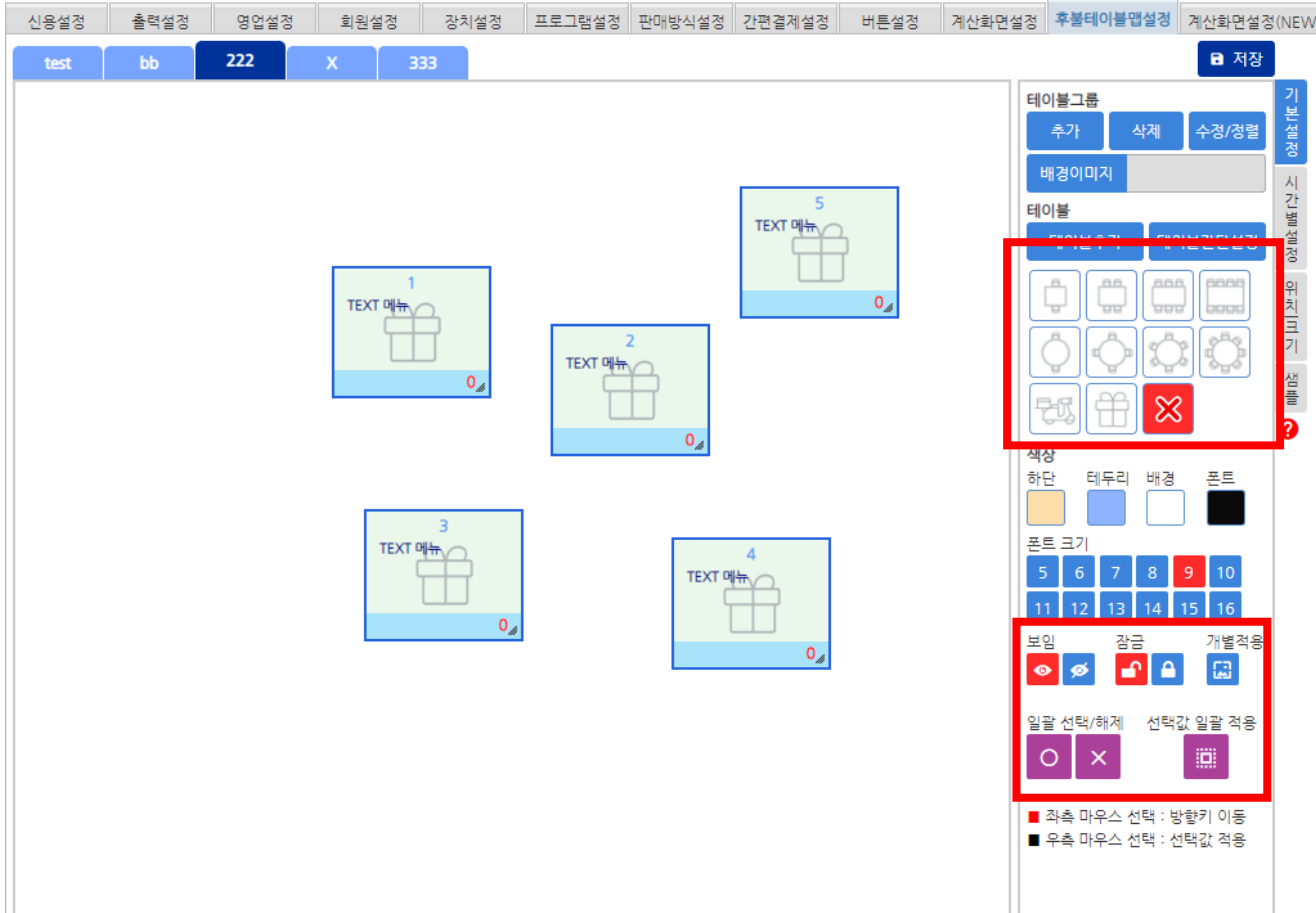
신용설정 출력설정 영업설정 회원설정 장치설정 프로그램설정 판매방식설정 간편결제설정 버튼설정 계산화면설정 후불테이블맵설정 계산화면설정(NEW

test bb 222 X 333

저장

기본설정
시간별설정
위치크기
샘플

테이블그룹
추가 삭제 수정/정렬
배경이미지

테이블
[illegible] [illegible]

색상
하단 테두리 배경 폰트

폰트 크기
5 6 7 8 9 10
11 12 13 14 15 16

보임 잠금 개별적용

일괄 선택/해제 선택값 일괄 적용

좌측 마우스 선택 : 방향키 이동
우측 마우스 선택 : 선택값 적용

5
TEXT 메뉴
0

1
TEXT 메뉴
0

2
TEXT 메뉴
0

3
TEXT 메뉴
0

4
TEXT 메뉴
0